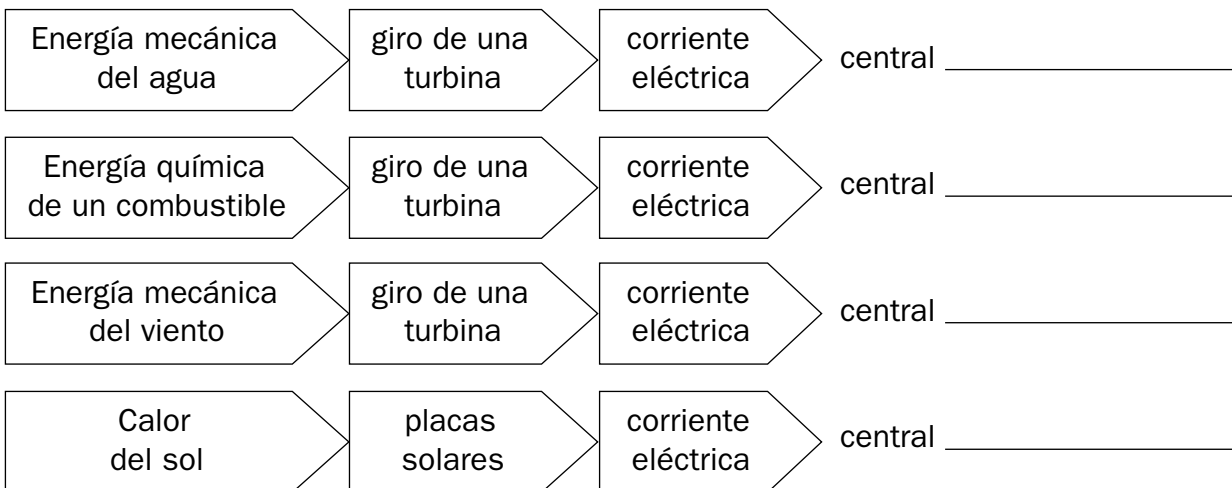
Energía mecánica del agua

giro de una turbina

corriente eléctrica

central ________________

Energía química de un combustible

giro de una turbina

corriente eléctrica

central ________________

Energía mecánica del viento

giro de una turbina

corriente eléctrica

central ________________

Calor del sol

placas solares

corriente eléctrica

central ________________